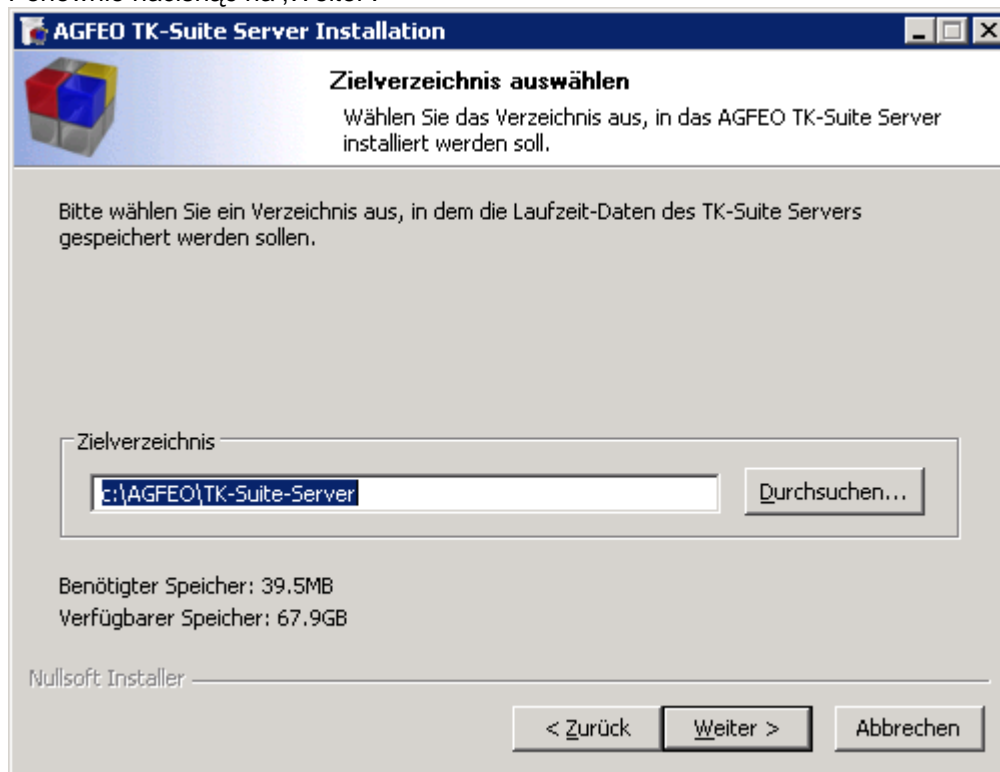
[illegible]

AGFEO TK-Suite Server Installation

Zielverzeichnis auswählen

Wählen Sie das Verzeichnis aus, in das AGFEO TK-Suite Server installiert werden soll.

Bitte wählen Sie ein Verzeichnis aus, in dem die Laufzeit-Daten des TK-Suite Servers gespeichert werden sollen.

Zielverzeichnis

c:\AGFEO\TK-Suite-Server

Durchsuchen...

Benötigter Speicher: 39.5MB

Verfügbarer Speicher: 67.9GB

Nullsoft Installer

< Zurück

Weiter >

Abbrechen